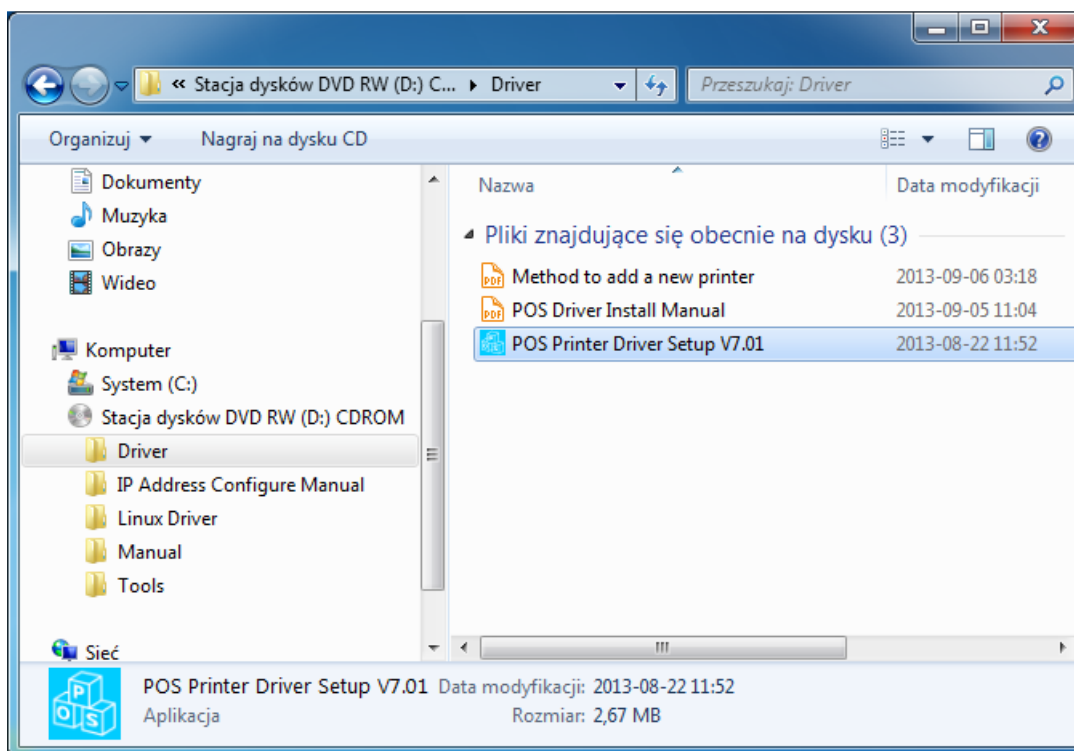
« Stacja dysków DVD RW (D:) C... ▸ Driver

Przeszukaj: Driver

Organizuj ▾ Nagraj na dysku CD

Dokumenty
Muzyka
Obrazy
Wideo

Komputer
System (C:)
Stacja dysków DVD RW (D:) CDROM
Driver
IP Address Configure Manual
Linux Driver
Manual
Tools

Sieć

Nazwa | Data modyfikacji

Pliki znajdujące się obecnie na dysku (3)

| Nazwa | Data modyfikacji |
|---|---|
| Method to add a new printer | 2013-09-06 03:18 |
| POS Driver Install Manual | 2013-09-05 11:04 |
| POS Printer Driver Setup V7.01 | 2013-08-22 11:52 |

POS Printer Driver Setup V7.01 Data modyfikacji: 2013-08-22 11:52
Aplikacja Rozmiar: 2,67 MB